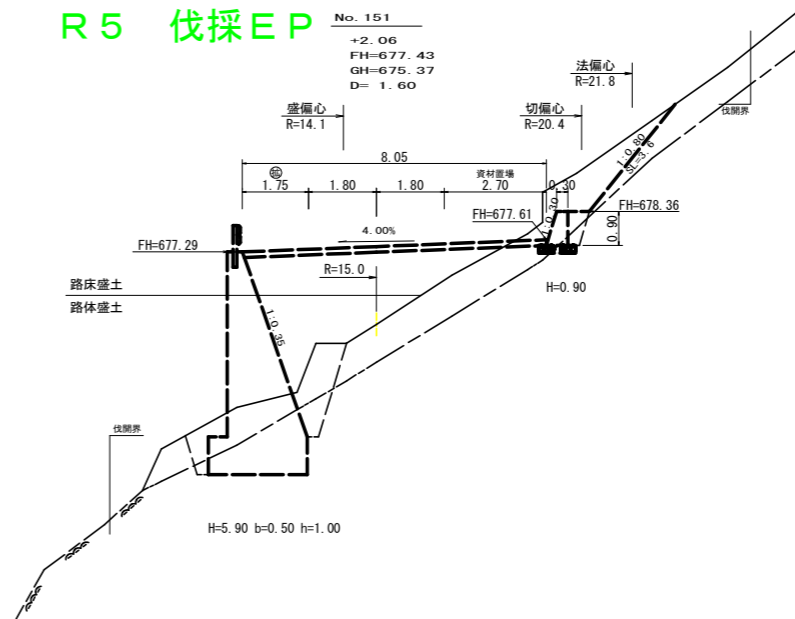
R５　伐採ＥＰ

No. 151
+2.06
FH=677.43
GH=675.37
D= 1.60

法偏心
R=21.8

盛偏心
R=14.1

切偏心
R=20.4

伐開界

8.05
1.75　1.80　1.80　資材置場 2.70　0.30

1:0.80

FH=677.61
FH=678.36
0.90
FH=677.29
4.00%
R=15.0
H=0.90
路床盛土
路体盛土
1:0.35
伐開界
H=5.90 b=0.50 h=1.00